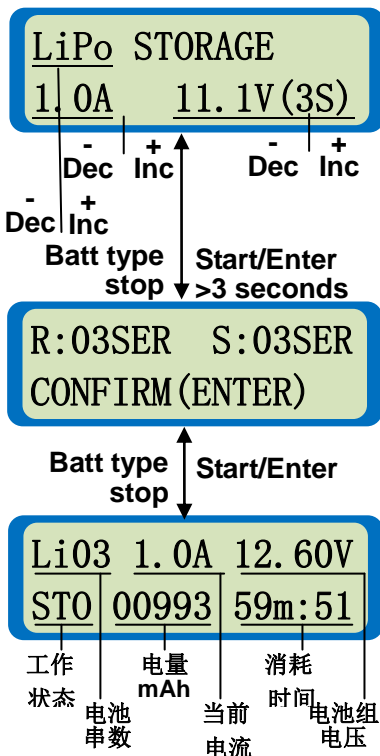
LiPo STORAGE
1.0A 11.1V(3S)

- Dec + Inc
- Dec + Inc
- Dec + Inc

Batt type stop

Start/Enter >3 seconds

R:03SER S:03SER
CONFIRM(ENTER)

Batt type stop

Start/Enter

Li03 1.0A 12.60V
STO 00993 59m:51

工作状态
电池串数
电量 mAh
当前电流
消耗时间
电池组电压